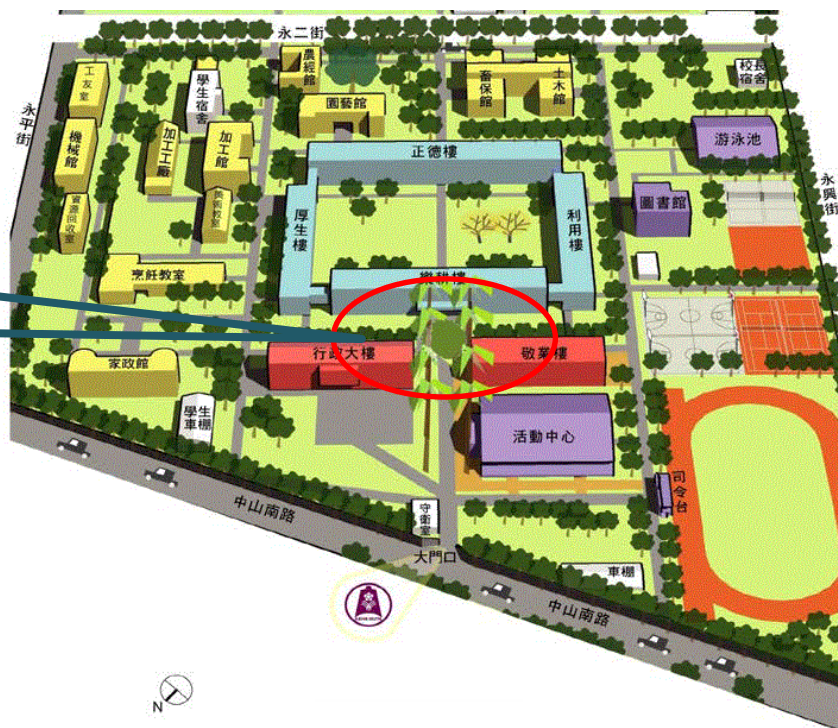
永二街

永平街

工友室

學生宿舍

農經館

園藝館

畜保館

土木館

校長宿舍

機械館

加工廠

加工館

游泳池

資源回收室

美術教室

正德樓

厚生樓

利用樓

圖書館

永興街

烹飪教室

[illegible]樓

家政館

行政大樓

敬業樓

學生車棚

活動中心

司令台

中山南路

守衛室

大門口

車棚

中山南路

N